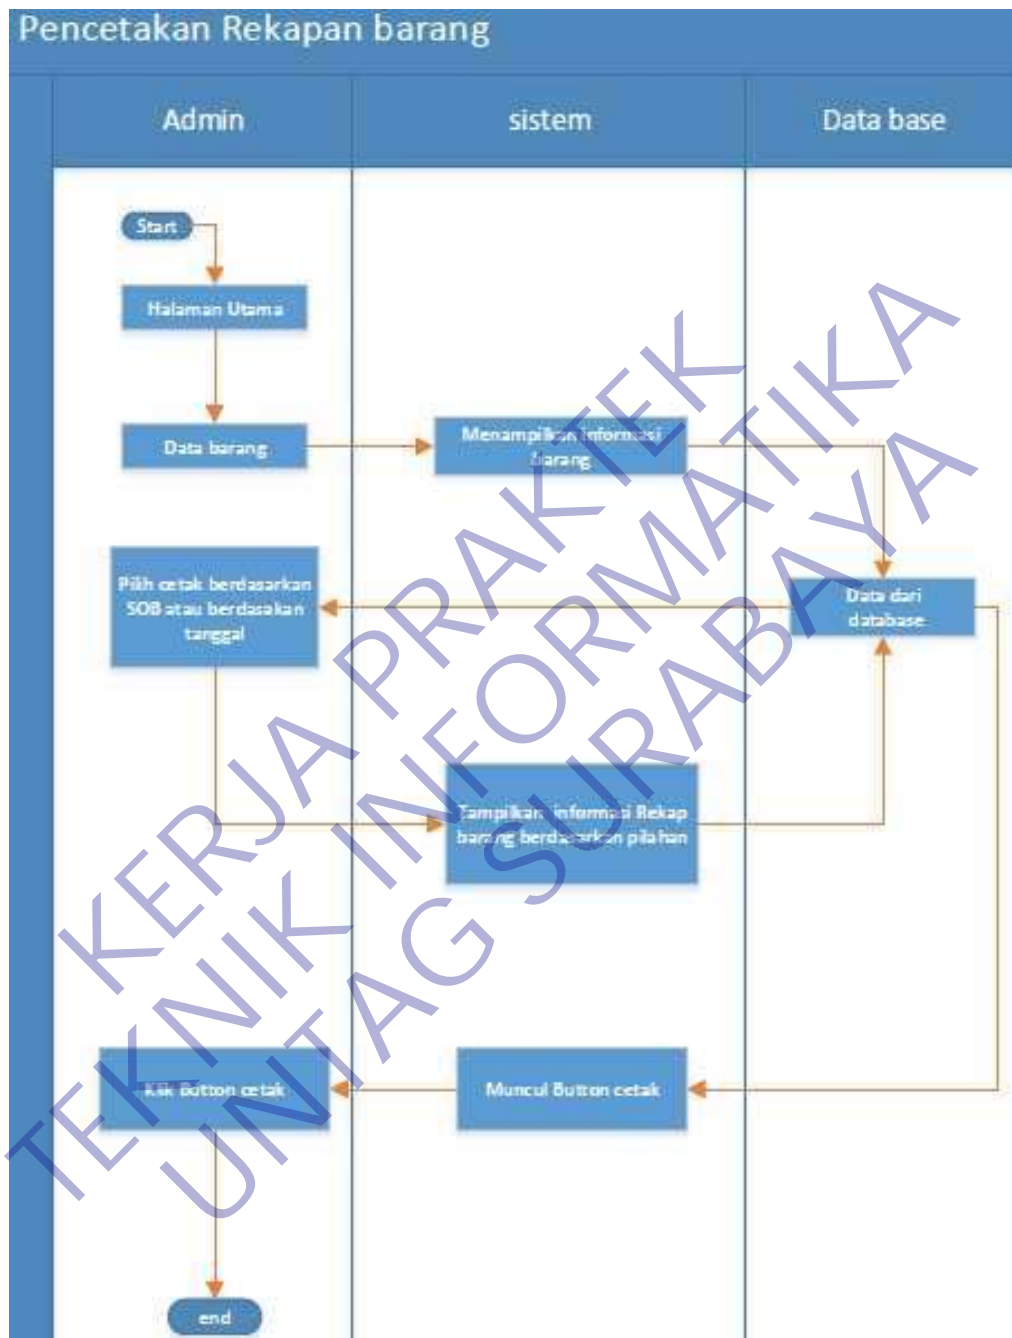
Pencetakan Rekapan barang

Admin

sistem

Data base

Start

Halaman Utama

Data barang

Menampilkan informasi barang

Pilih cetak berdasarkan SOB atau berdasakan tanggal

Data dari database

Tampilkan informasi Rekap barang berdasarkan pilahan

Klik Button cetak

Muncul Button cetak

end

KERJA PRAKTEK
TEKNIK INFORMATIKA
UNTAG SURABAYA